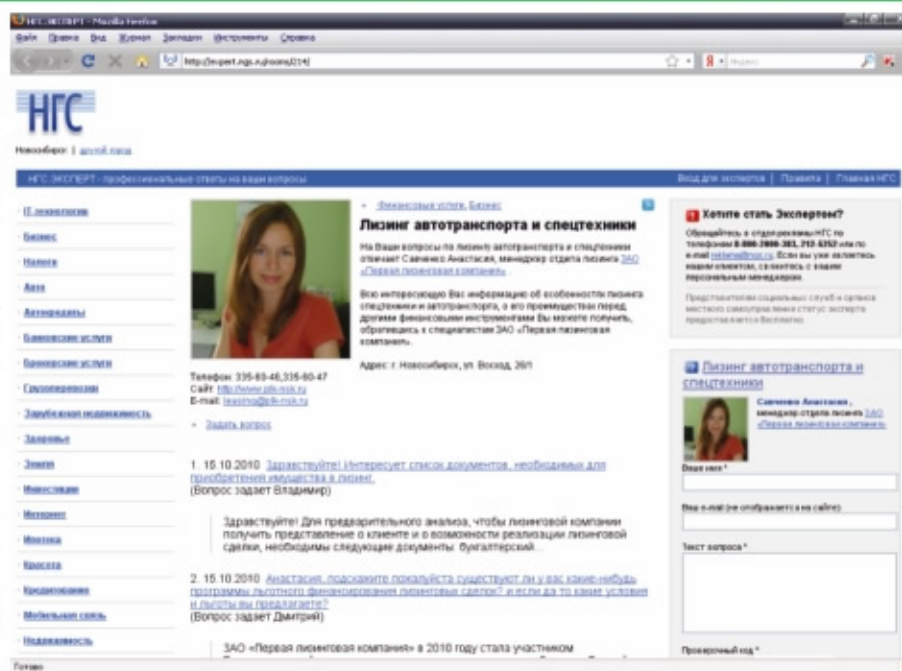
НГС.ЭКСПЕРТ - Mozilla Firefox

Файл Правка Вид Журнал Закладки Инструменты Справка

http://expert.ngs.ru/rooms/214/

НГС

Новосибирск | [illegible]

НГС ЭКСПЕРТ - профессиональные ответы на ваши вопросы

Вход для экспертов | Правила | Главная НГС

IT технологии
Бизнес
Налоги
Авто
Автокредиты
Банковские услуги
Брокерские услуги
Грузоперевозки
Зарубежная недвижимость
Здоровье
Земля
Инвестиции
Интернет
Ипотека
Красота
Кредитование
Мобильная связь
Недвижимость

Финансовые услуги, Бизнес

Лизинг автотранспорта и спецтехники

На Ваши вопросы по лизингу автотранспорта и спецтехники отвечает Савченко Анастасия, менеджер отдела лизинга ЗАО «Первая лизинговая компания».

Всю интересующую Вас информацию об особенностях лизинга спецтехники и автотранспорта, о его преимуществах перед другими финансовыми инструментами Вы можете получить, обратившись к специалистам ЗАО «Первая лизинговая компания».

Адрес: г. Новосибирск, ул. Восход, 26/1

Телефон: 335-60-46,335-60-47
Сайт: http://www.plk-nsk.ru
E-mail: leasing@plk-nsk.ru

Задать вопрос

1. 15.10.2010 Здравствуйте! Интересует список документов, необходимых для приобретения имущества в лизинг.
(Вопрос задает Владимир)

Здравствуйте! Для предварительного анализа, чтобы лизинговой компании получить представление о клиенте и о возможности реализации лизинговой сделки, необходимы следующие документы: бухгалтерский...

2. 15.10.2010 Анастасия, подскажите пожалуйста существуют ли у вас какие-нибудь программы льготного финансирования лизинговых сделок? и если да то какие условия и льготы вы предлагаете?
(Вопрос задает Дмитрий)

ЗАО «Первая лизинговая компания» в 2010 году стала участником

Хотите стать Экспертом?

Обращайтесь в отдел рекламы НГС по телефонам 8-800-2000-383, 212-5252 или по e-mail reklama@ngs.ru. Если вы уже являетесь нашим клиентом, свяжитесь с вашим персональным менеджером.

Представителям социальных служб и органов местного самоуправления статус эксперта предоставляется бесплатно.

Лизинг автотранспорта и спецтехники

Савченко Анастасия, менеджер отдела лизинга ЗАО «Первая лизинговая компания»

Ваше имя *

Ваш e-mail (не отображается на сайте)

Текст вопроса *

Проверочный код *

Готово